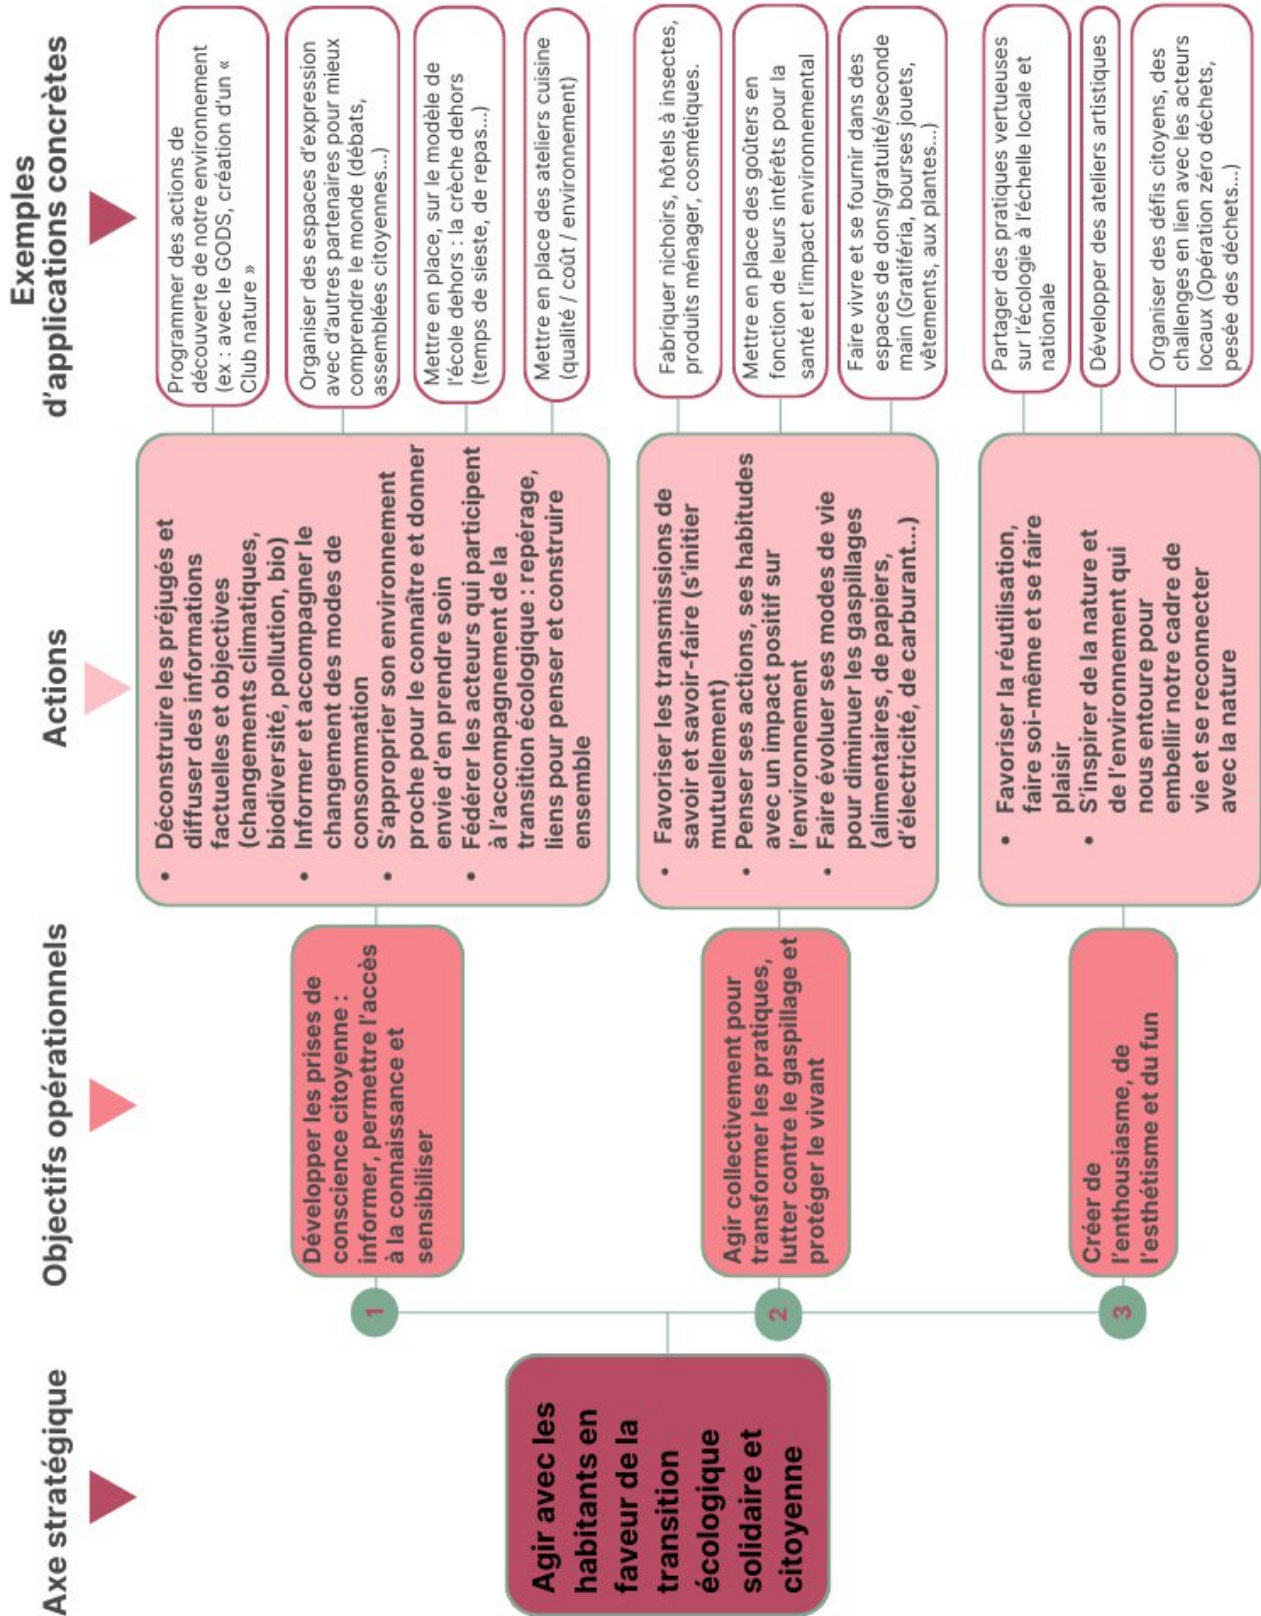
Axe stratégique

Agir avec les habitants en faveur de la transition écologique solidaire et citoyenne

Objectifs opérationnels

1

Développer les prises de conscience citoyenne : informer, permettre l'accès à la connaissance et sensibiliser

2

Agir collectivement pour transformer les pratiques, lutter contre le gaspillage et protéger le vivant

3

Créer de l'enthousiasme, de l'esthétisme et du fun

Actions

- Déconstruire les préjugés et diffuser des informations factuelles et objectives (changements climatiques, biodiversité, pollution, bio)
- Informer et accompagner le changement des modes de consommation
- S'approprier son environnement proche pour le connaître et donner envie d'en prendre soin
- Fédérer les acteurs qui participent à l'accompagnement de la transition écologique : repérage, liens pour penser et construire ensemble

- Favoriser les transmissions de savoir et savoir-faire (s'initier mutuellement)
- Penser ses actions, ses habitudes avec un impact positif sur l'environnement
- Faire évoluer ses modes de vie pour diminuer les gaspillages (alimentaires, de papiers, d'électricité, de carburant…)

- Favoriser la réutilisation, faire soi-même et se faire plaisir
- S'inspirer de la nature et de l'environnement qui nous entoure pour embellir notre cadre de vie et se reconnecter avec la nature

Exemples d'applications concrètes

Programmer des actions de découverte de notre environnement (ex : avec le GODS, création d'un « Club nature »

Organiser des espaces d'expression avec d'autres partenaires pour mieux comprendre le monde (débats, assemblées citoyennes…)

Mettre en place, sur le modèle de l'école dehors : la crèche dehors (temps de sieste, de repas…)

Mettre en place des ateliers cuisine (qualité / coût / environnement)

Fabriquer nichoirs, hôtels à insectes, produits ménager, cosmétiques.

Mettre en place des goûters en fonction de leurs intérêts pour la santé et l'impact environnemental

Faire vivre et se fournir dans des espaces de dons/gratuité/seconde main (Gratiféria, bourses jouets, vêtements, aux plantes…)

Partager des pratiques vertueuses sur l'écologie à l'échelle locale et nationale

Développer des ateliers artistiques

Organiser des défis citoyens, des challenges en lien avec les acteurs locaux (Opération zéro déchets, pesée des déchets…)